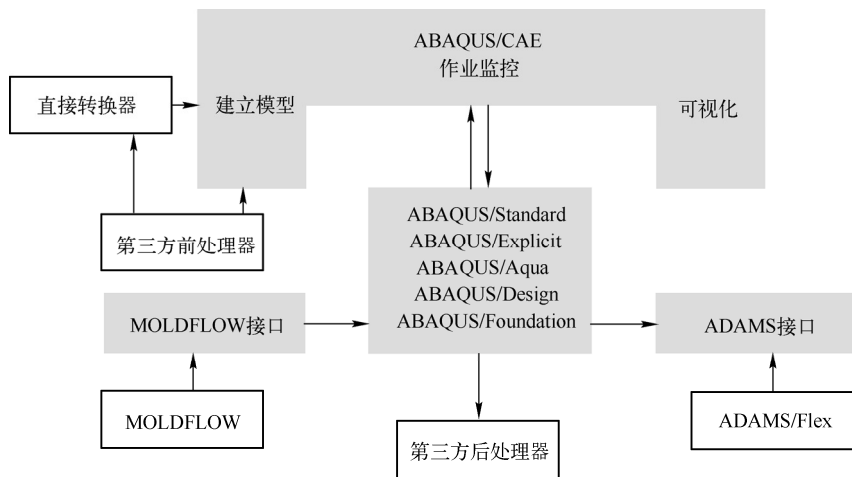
ABAQUS/CAE
作业监控

直接转换器

建立模型

可视化

第三方前处理器

ABAQUS/Standard
ABAQUS/Explicit
ABAQUS/Aqua
ABAQUS/Design
ABAQUS/Foundation

MOLDFLOW接口

ADAMS接口

MOLDFLOW

第三方后处理器

ADAMS/Flex